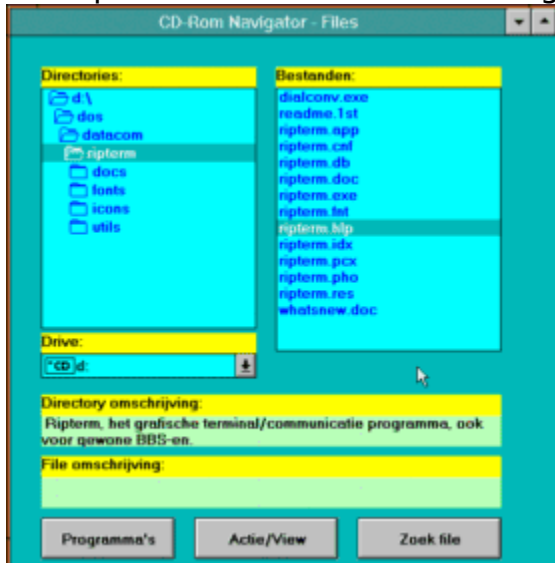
CD-Rom Navigator - Files

Directories:
d:\
dos
datacom
ripterm
docs
fonts
icons
utils

Bestanden:
dialconv.exe
readme.1st
ripterm.npp
ripterm.cnf
ripterm.db
ripterm.doc
ripterm.exe
ripterm.fnt
ripterm.hlp
ripterm.idx
ripterm.pcx
ripterm.pho
ripterm.res
whatsnew.doc

Drive:
CD d:

Directory omschrijving:
Ripterm, het grafische terminal/communicatie programma, ook voor gewone BBS-en.

File omschrijving:

Programma's
Actie/View
Zoek file